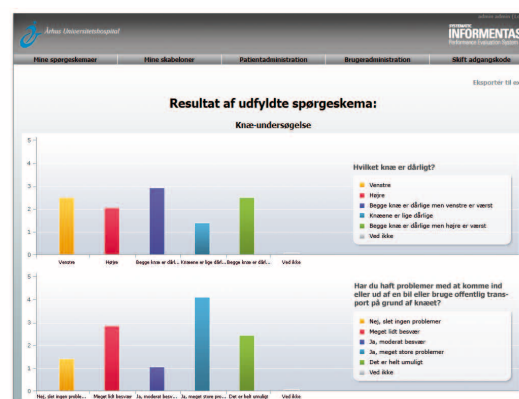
Århus Universitetshospital

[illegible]

INFORMENTAS
Performance Evaluation System

Mine spørgeskemaer | Mine skabeloner | Patientadministration | Brugeradministration | Skift adgangskode

Eksporter til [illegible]

Resultat af udfyldte spørgeskema:

Knæ-undersøgelse

5
4
3
2
1
0

Hvilket knæ er dårligt?

Venstre
Højre
Begge knæ er dårlige men venstre er værst
Knæene er lige dårlige
Begge knæ er dårlige men højre er værst
Ved ikke

Venstre | Højre | Begge knæ er dårl... | Knæene er lige dårl... | Begge knæ er dårl... | Ved ikke

5
4
3
2
1
0

Har du haft problemer med at komme ind eller ud af en bil eller bruge offentlig transport på grund af knæet?

Nej, slet ingen problemer
Meget lidt besvær
Ja, moderat besvær
Ja, meget store problemer
Det er helt umuligt
Ved ikke

Nej, slet ingen proble... | Meget lidt besvær | Ja, moderat besvær | Ja, meget store pro... | Det er helt umuligt | Ved ikke